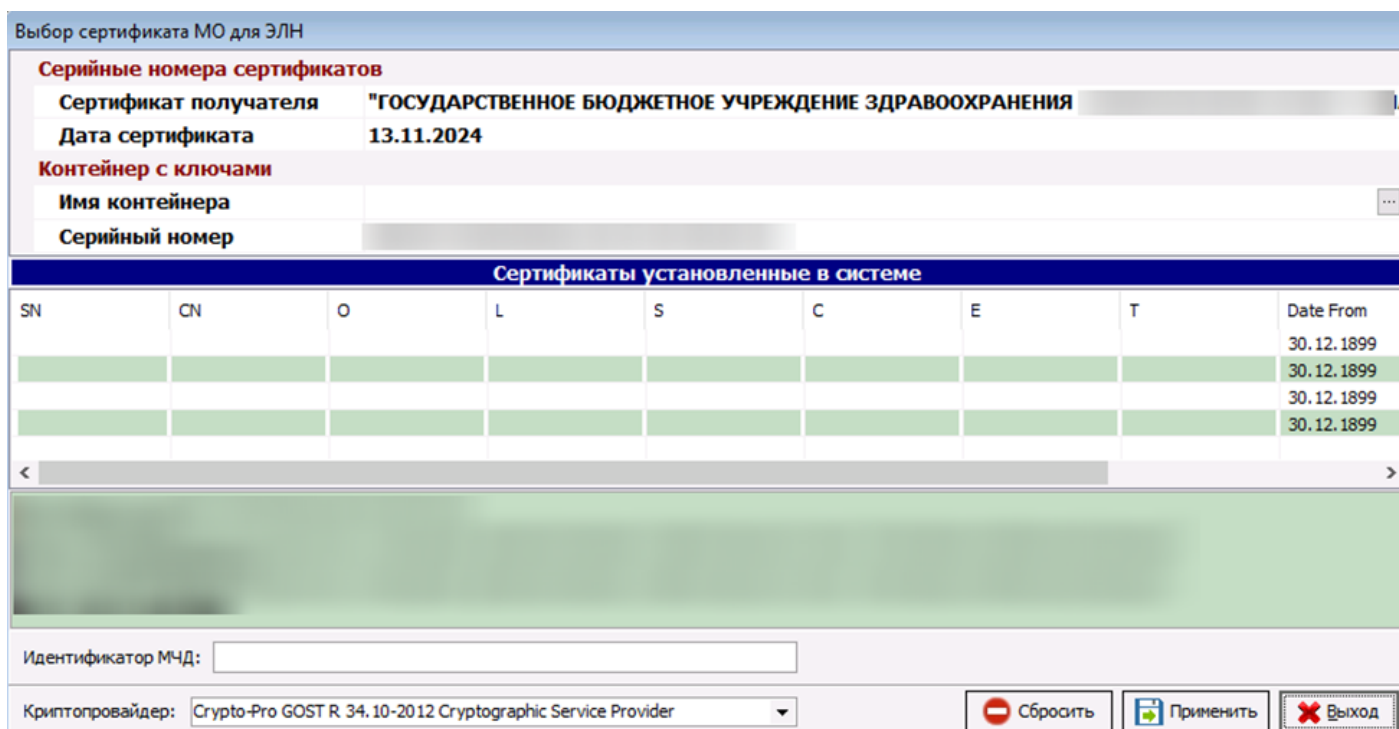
Выбор сертификата МО для ЭЛН

Серийные номера сертификатов

| Сертификат получателя | "ГОСУДАРСТВЕННОЕ БЮДЖЕТНОЕ УЧРЕЖДЕНИЕ ЗДРАВООХРАНЕНИЯ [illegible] |
|---|---|
| Дата сертификата | 13.11.2024 |

Контейнер с ключами

| Имя контейнера | ... |
|---|---|
| Серийный номер | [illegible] |

Сертификаты установленные в системе

| SN | CN | O | L | S | C | E | T | Date From |
|---|---|---|---|---|---|---|---|---|
| | | | | | | | | 30.12.1899 |
| | | | | | | | | 30.12.1899 |
| | | | | | | | | 30.12.1899 |
| | | | | | | | | 30.12.1899 |

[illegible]

Идентификатор МЧД:

Криптопровайдер: Crypto-Pro GOST R 34.10-2012 Cryptographic Service Provider

Сбросить
Применить
Выход